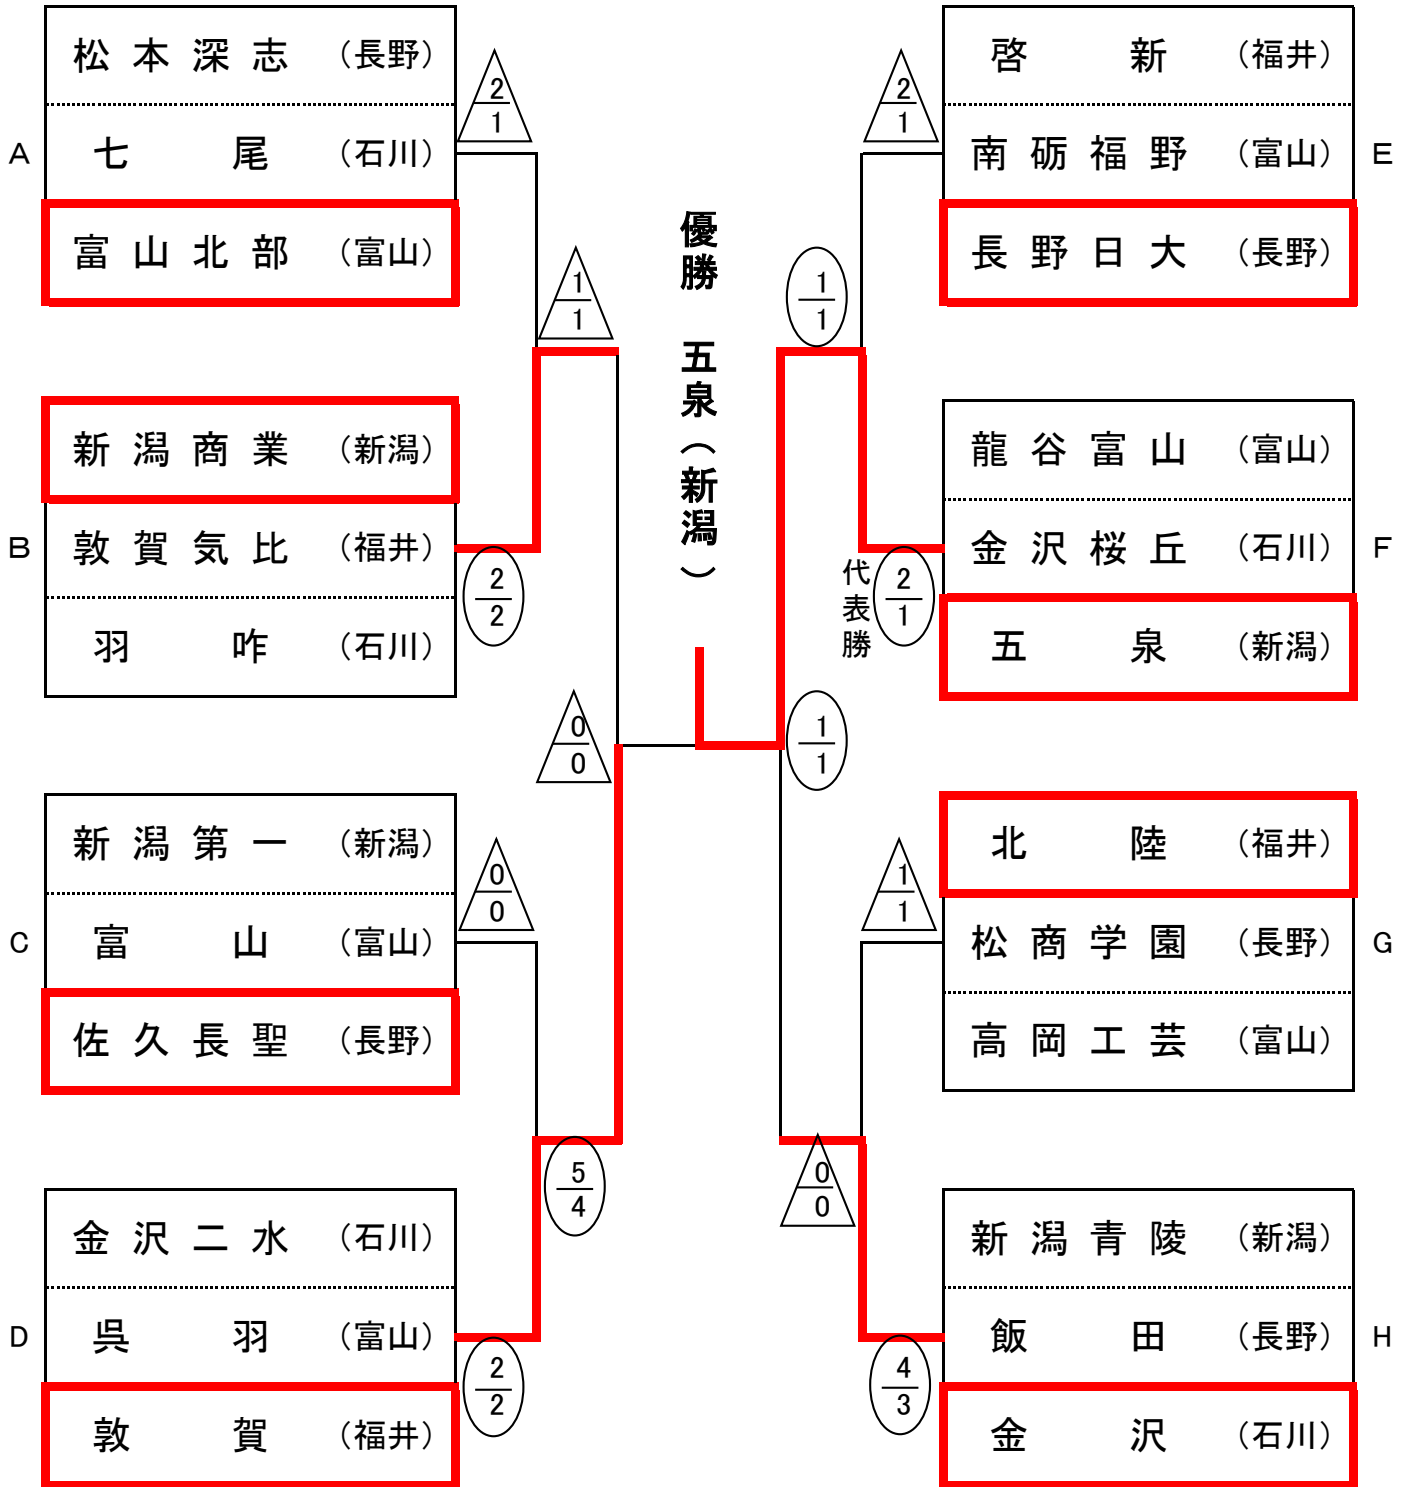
優勝 五泉（新潟）

A
松本深志 （長野）
七尾 （石川）
富山北部 （富山）

B
新潟商業 （新潟）
敦賀気比 （福井）
羽咋 （石川）

C
新潟第一 （新潟）
富山 （富山）
佐久長聖 （長野）

D
金沢二水 （石川）
呉羽 （富山）
敦賀 （福井）

E
啓新 （福井）
南砺福野 （富山）
長野日大 （長野）

F
龍谷富山 （富山）
金沢桜丘 （石川）
五泉 （新潟）

G
北陸 （福井）
松商学園 （長野）
高岡工芸 （富山）

H
新潟青陵 （新潟）
飯田 （長野）
金沢 （石川）

$\frac{2}{1}$ $\frac{1}{1}$ $\frac{2}{2}$ $\frac{0}{0}$ $\frac{0}{0}$ $\frac{5}{4}$ $\frac{2}{2}$

$\frac{2}{1}$ $\frac{1}{1}$ 代表勝 $\frac{2}{1}$ $\frac{1}{1}$ $\frac{1}{1}$ $\frac{0}{0}$ $\frac{4}{3}$